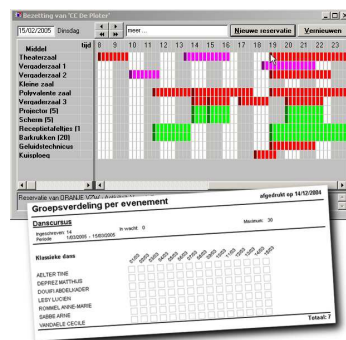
Bezetting van "LC De Plister"

15/02/2005 Dinsdag

meer ...

Nieuwe reservatie

Vernieuwen

| Middel | tijd | 8 | 9 | 10 | 11 | 12 | 13 | 14 | 15 | 16 | 17 | 18 | 19 | 20 | 21 | 22 | 23 |
|---|---|---|---|---|---|---|---|---|---|---|---|---|---|---|---|---|---|
| Theaterzaal | | | | | | | | | | | | | | | | | |
| Vergaderzaal 1 | | | | | | | | | | | | | | | | | |
| Vergaderzaal 2 | | | | | | | | | | | | | | | | | |
| Kleine zaal | | | | | | | | | | | | | | | | | |
| Polyvalente zaal | | | | | | | | | | | | | | | | | |
| Vergaderzaal 3 | | | | | | | | | | | | | | | | | |
| Projectie (5) | | | | | | | | | | | | | | | | | |
| Scherm (5) | | | | | | | | | | | | | | | | | |
| Receptietafeltjes (1 | | | | | | | | | | | | | | | | | |
| Barkrukken (28) | | | | | | | | | | | | | | | | | |
| Geluidstechnicus | | | | | | | | | | | | | | | | | |
| Kuisploeg | | | | | | | | | | | | | | | | | |

Reservatie van GRANLIE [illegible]

Groepsverdeling per evenement

afgedrukt op 14/12/2004

Danscursus

Ingeschreven: 14

In wacht: 0

Maximum: 30

Periode: 1/02/2005 - 15/03/2005

Klassieke dans

AELTER TINE

DEPREZ MATTHIJS

DOURI ABDELKADER

LESY LUCIEN

ROMMEL ANNE-MARIE

SABBE ARNE

VANDAELE CECILE

Totaal: 7